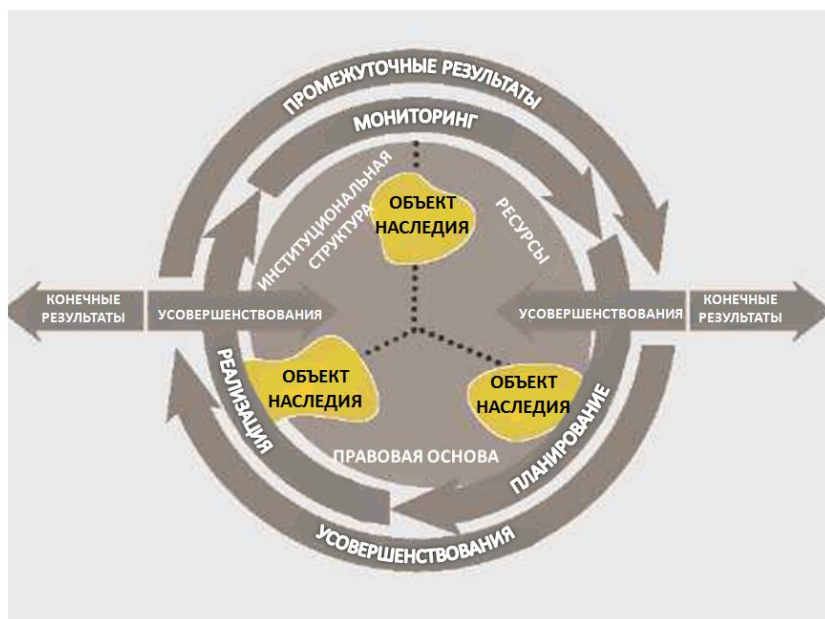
ПРОМЕЖУТОЧНЫЕ РЕЗУЛЬТАТЫ

МОНИТОРИНГ

ИНСТИТУЦИОНАЛЬНАЯ СТРУКТУРА

ОБЪЕКТ НАСЛЕДИЯ

РЕСУРСЫ

КОНЕЧНЫЕ РЕЗУЛЬТАТЫ

УСОВЕРШЕНСТВОВАНИЯ

УСОВЕРШЕНСТВОВАНИЯ

КОНЕЧНЫЕ РЕЗУЛЬТАТЫ

РЕАЛИЗАЦИЯ

ОБЪЕКТ НАСЛЕДИЯ

ОБЪЕКТ НАСЛЕДИЯ

ПЛАНИРОВАНИЕ

ПРАВОВАЯ ОСНОВА

УСОВЕРШЕНСТВОВАНИЯ